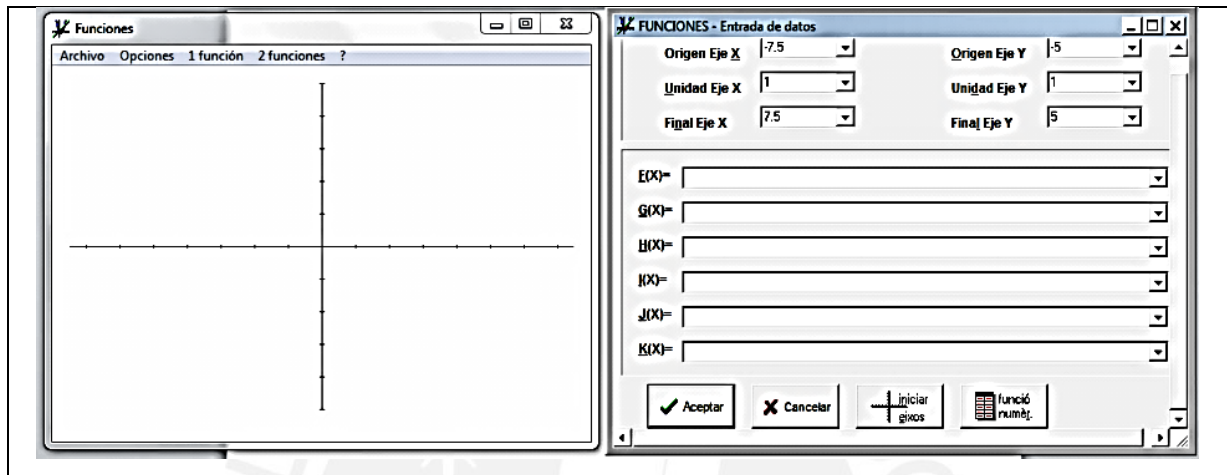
Funciones

Archivo Opciones 1 función 2 funciones ?

FUNCIONES - Entrada de datos

Origen Eje X -7.5
Origen Eje Y -5
Unidad Eje X 1
Unidad Eje Y 1
Final Eje X 7.5
Final Eje Y 5

F(X)=
G(X)=
H(X)=
I(X)=
J(X)=
K(X)=

Aceptar
Cancelar
iniciar eixos
funció numèr.